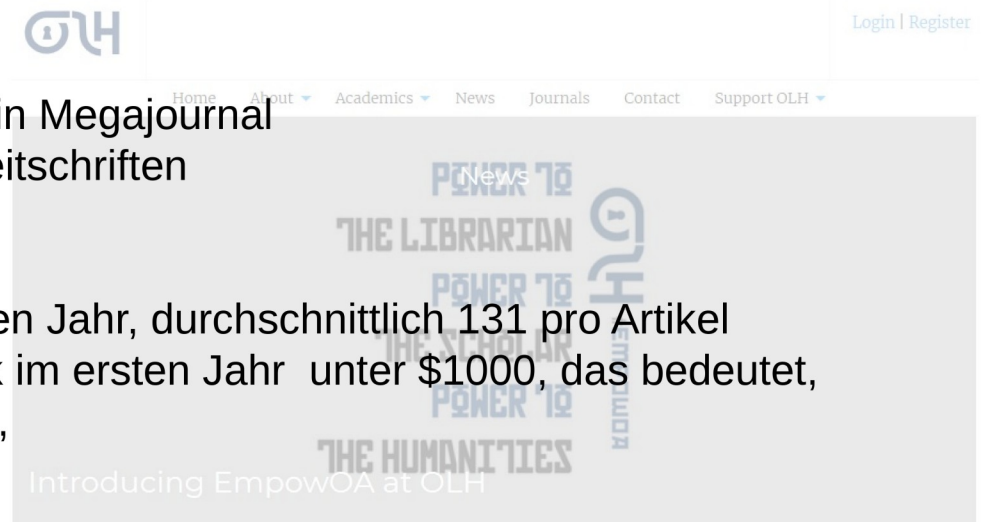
OLH

Login | Register

Home About Academics News Journals Contact Support OLH

ln Megajournal
eitschriften

News

POWER TO
THE LIBRARIAN
POWER TO
THE SCHOLAR
POWER TO
THE HUMANITIES

EMPOWOA

en Jahr, durchschnittlich 131 pro Artikel
k im ersten Jahr unter $1000, das bedeutet,
,

Introducing EmpowOA at OLH